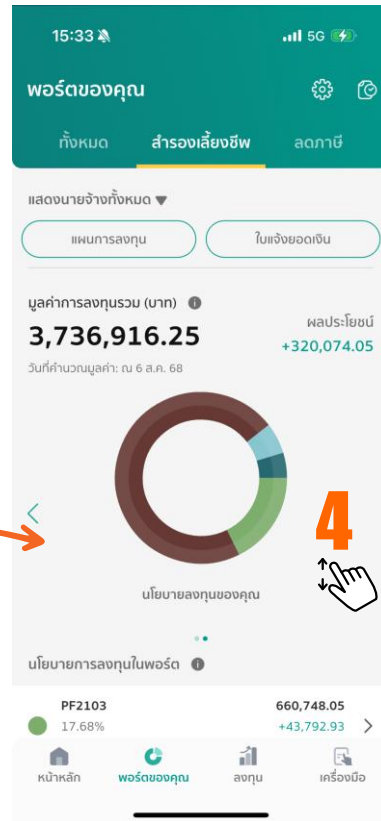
15:33

5G

พอร์ตของคุณ

ทั้งหมด

สำรองเลี้ยงชีพ

ลดภาษี

แสดงนายจ้างทั้งหมด

แผนการลงทุน

ใบแจ้งยอดเงิน

มูลค่าการลงทุนรวม (บาท)

3,736,916.25

ผลประโยชน์

+320,074.05

วันที่คำนวณมูลค่า: ณ 6 ส.ค. 68

4

นโยบายลงทุนของคุณ

นโยบายการลงทุนในพอร์ต

PF2103

17.68%

660,748.05

+43,792.93

หน้าหลัก

พอร์ตของคุณ

ลงทุน

เครื่องมือ